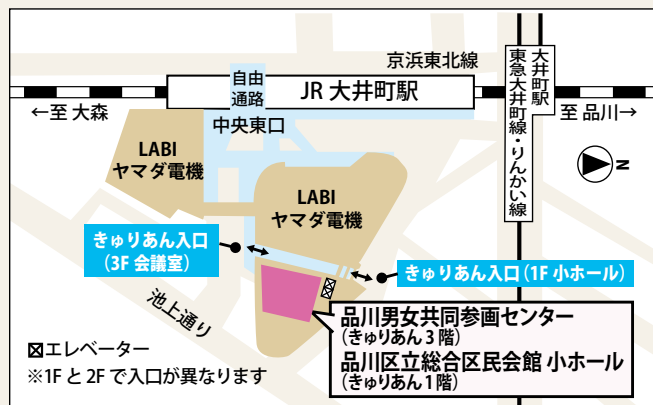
京浜東北線

自由通路

JR 大井町駅

←至 大森

至 品川→

東急大井町線・りんかい線

大井町駅

N

中央東口

LABI
ヤマダ電機

LABI
ヤマダ電機

きゅりあん入口
（3F 会議室）

きゅりあん入口（1F 小ホール）

池上通り

品川男女共同参画センター
（きゅりあん 3 階）
品川区立総合区民会館 小ホール
（きゅりあん 1 階）

⊠エレベーター
※1F と 2F で入口が異なります